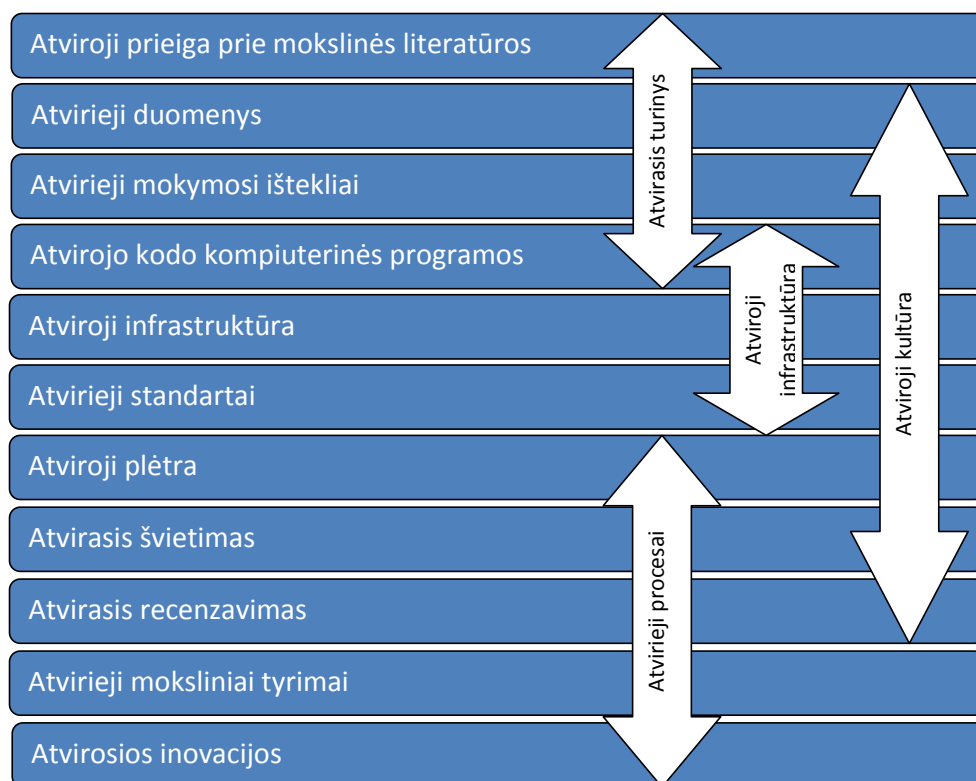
Atviroji prieiga prie mokslinės literatūros

Atvirieji duomenys

Atvirieji mokymosi ištekliai

Atvirojo kodo kompiuterinės programos

Atviroji infrastruktūra

Atvirieji standartai

Atviroji plėtra

Atvirasis švietimas

Atvirasis recenzavimas

Atvirieji moksliniai tyrimai

Atvirosios inovacijos

Atvirasis turinys

Atviroji infrastruktūra

Atviroji kultūra

Atvirieji procesai